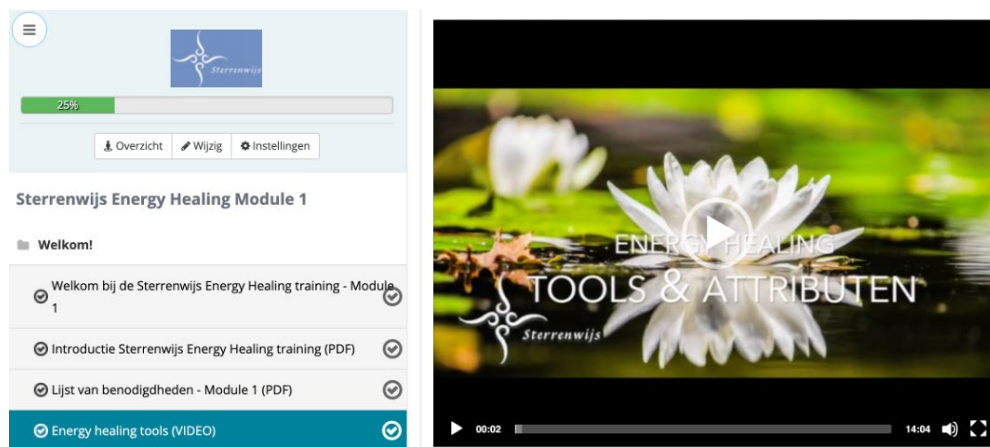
Sterrenwijs

25%

Overzicht Wijzig Instellingen

Sterrenwijs Energy Healing Module 1

Welkom!

Welkom bij de Sterrenwijs Energy Healing training - Module 1

Introductie Sterrenwijs Energy Healing training (PDF)

Lijst van benodigdheden - Module 1 (PDF)

Energy healing tools (VIDEO)

ENERGY HEALING
TOOLS & ATTRIBUTEN
Sterrenwijs

00:02 14:04